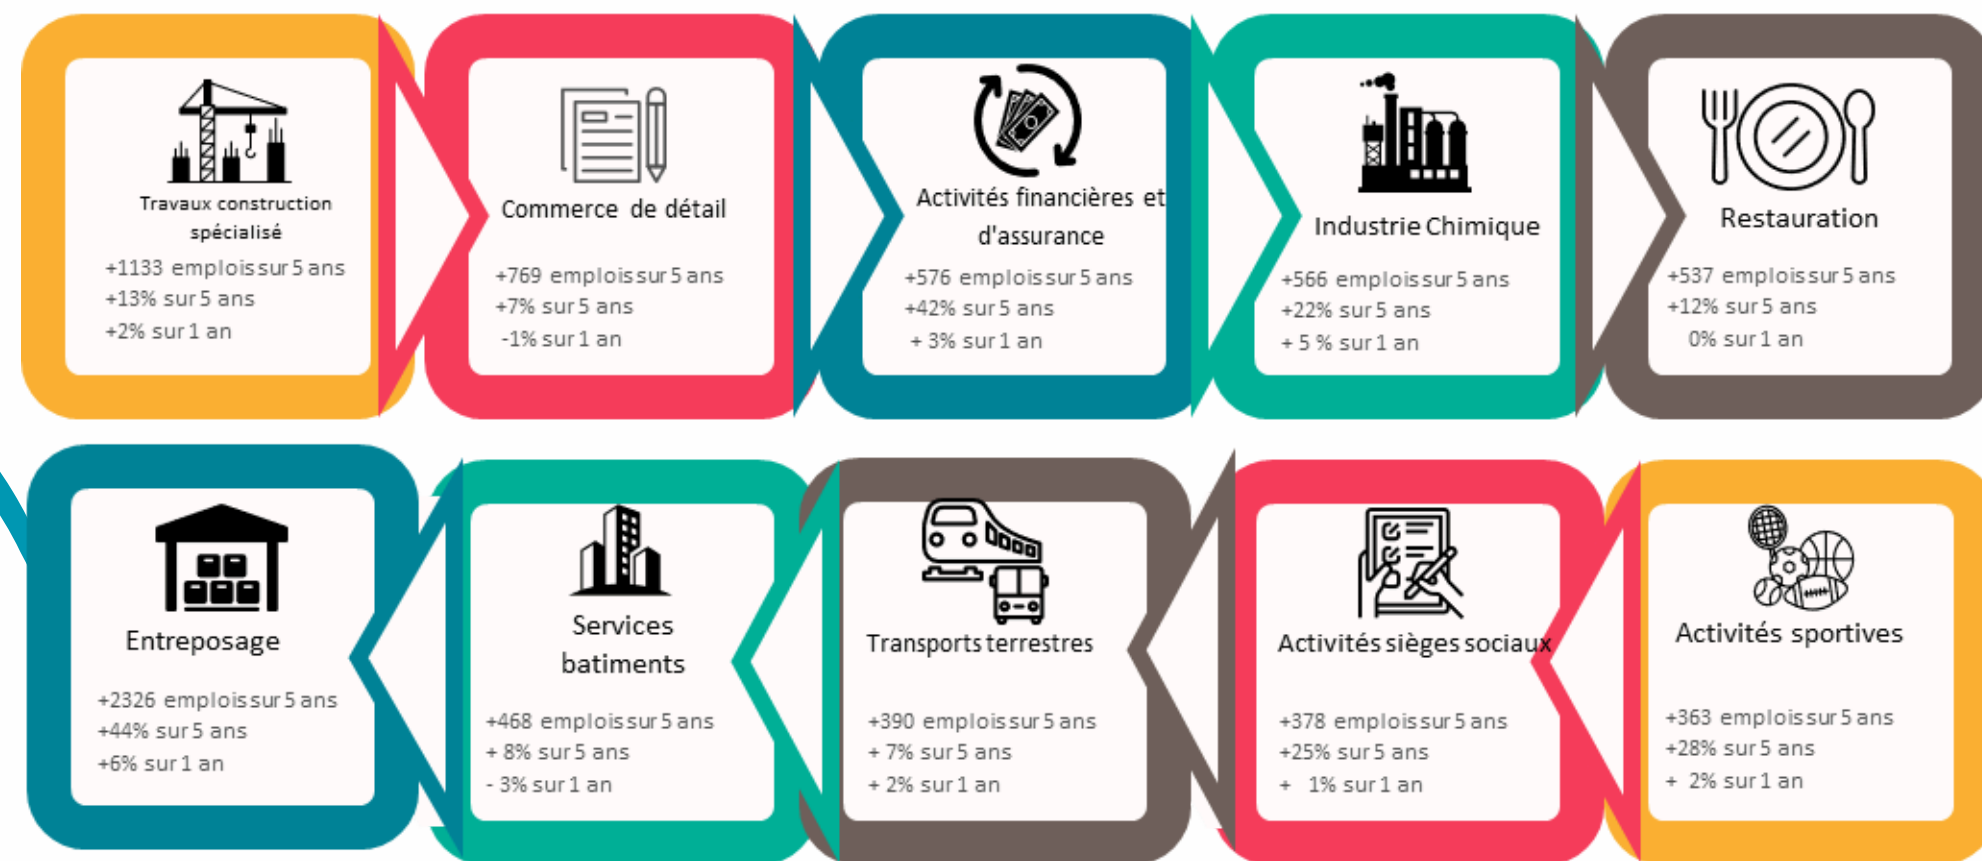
Travaux construction spécialisé

+1133 emplois sur 5 ans
+13% sur 5 ans
+2% sur 1 an

Commerce de détail

+769 emplois sur 5 ans
+7% sur 5 ans
-1% sur 1 an

Activités financières et d'assurance

+576 emplois sur 5 ans
+42% sur 5 ans
+ 3% sur 1 an

Industrie Chimique

+566 emplois sur 5 ans
+22% sur 5 ans
+ 5 % sur 1 an

Restauration

+537 emplois sur 5 ans
+12% sur 5 ans
0% sur 1 an

Entreposage

+2326 emplois sur 5 ans
+44% sur 5 ans
+6% sur 1 an

Services batiments

+468 emplois sur 5 ans
+ 8% sur 5 ans
- 3% sur 1 an

Transports terrestres

+390 emplois sur 5 ans
+ 7% sur 5 ans
+ 2% sur 1 an

Activités sièges sociaux

+378 emplois sur 5 ans
+25% sur 5 ans
+ 1% sur 1 an

Activités sportives

+363 emplois sur 5 ans
+28% sur 5 ans
+ 2% sur 1 an